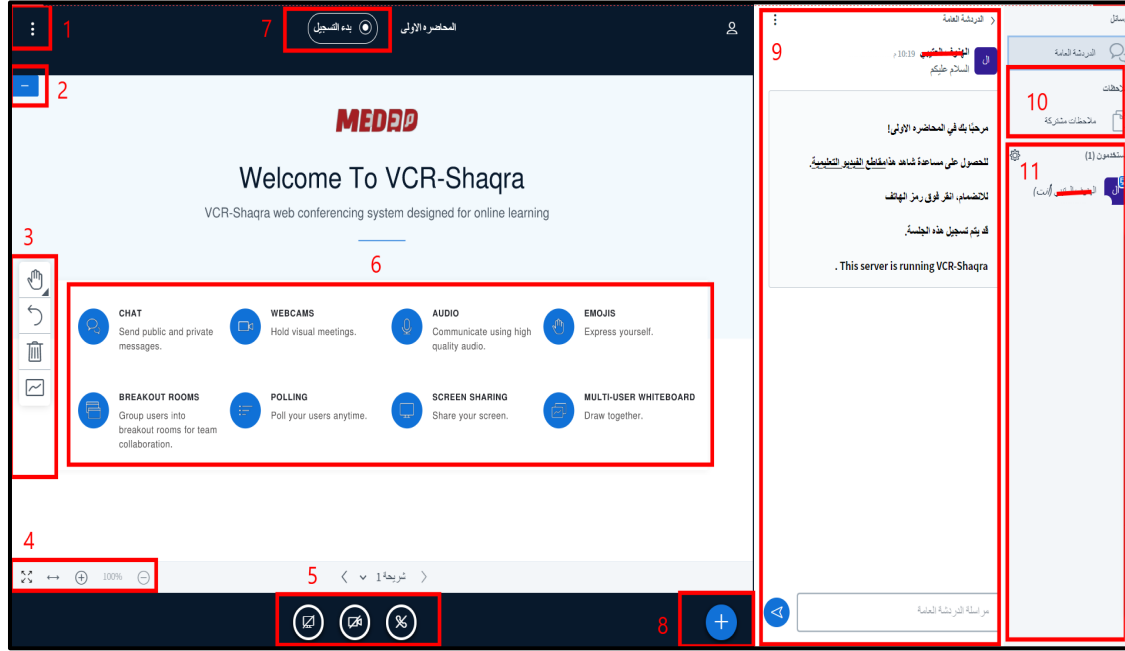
1 7 بدء التسجيل المحاضره الاولى

2

MEDAD

Welcome To VCR-Shaqra

VCR-Shaqra web conferencing system designed for online learning

3

6

CHAT
Send public and private messages.

WEBCAMS
Hold visual meetings.

AUDIO
Communicate using high quality audio.

EMOJIS
Express yourself.

BREAKOUT ROOMS
Group users into breakout rooms for team collaboration.

POLLING
Poll your users anytime.

SCREEN SHARING
Share your screen.

MULTI-USER WHITEBOARD
Draw together.

4

100%

5 شريحة 1

8

الدردشة العامة

9

ال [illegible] 10:19 م
السلام عليكم

مرحبًا بك في المحاضره الاولى!

للحصول على مساعدة شاهد هذامقاطع الفيديو التعليمية.

للانضمام، انقر فوق رمز الهاتف

قد يتم تسجيل هذه الجلسة.

This server is running VCR-Shaqra .

مراسلة الدردشة العامة

رسائل

الدردشة العامة

ملاحظات

10

ملاحظات مشتركة

المستخدمون (1)

11

ال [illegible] (أنت)